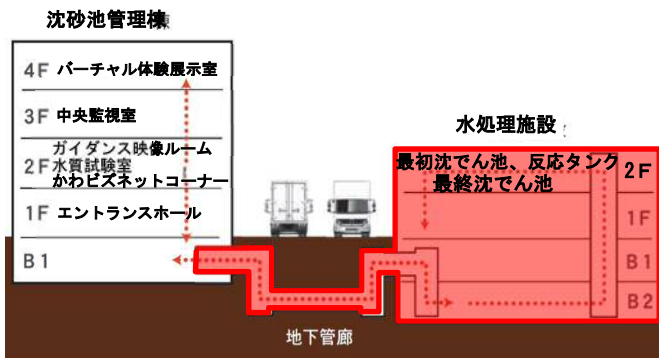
沈砂池管理棟

4F バーチャル体験展示室

3F 中央監視室

2F ガイダンス映像ルーム
水質試験室
かわビズネットコーナー

1F エントランスホール

B1

水処理施設

最初沈でん池、反応タンク
最終沈でん池

2F

1F

B1

B2

地下管廊